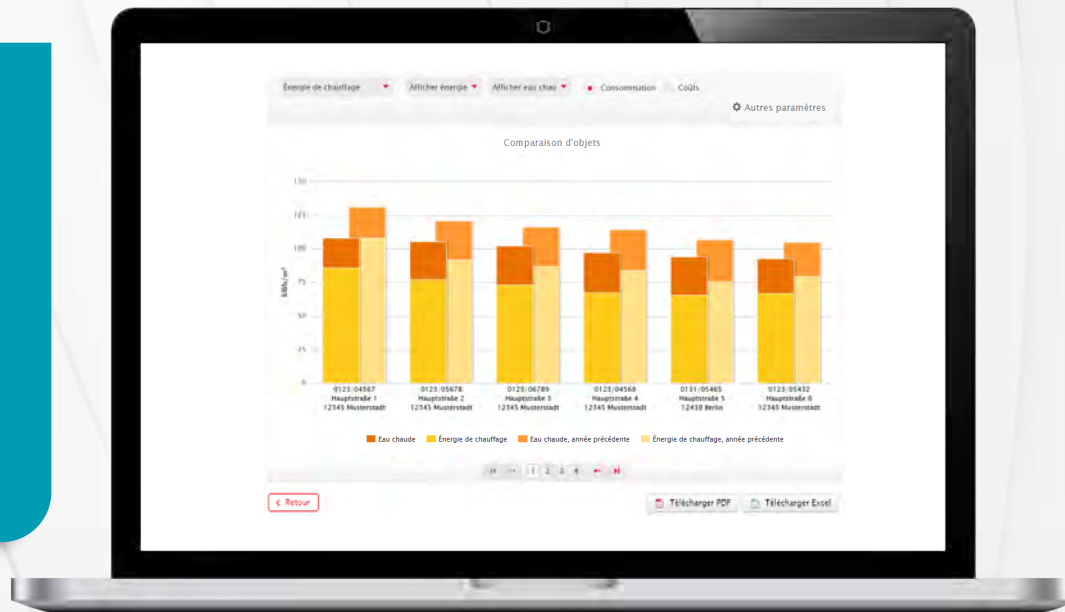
Énergie de chauffage ▾ Afficher énergie ▾ Afficher eau chau ▾ Consommation Coûts

Autres paramètres

Comparaison d'objets

150
125
100
75
50
25
0

kWh/m²

0123/04567
Hauptstraße 1
12345 Musterstadt

0123/05678
Hauptstraße 2
12345 Musterstadt

0123/06789
Hauptstraße 3
12345 Musterstadt

0123/04568
Hauptstraße 4
12345 Musterstadt

0131/05465
Hauptstraße 5
12439 Berlin

0123/05432
Hauptstraße 6
12345 Musterstadt

Eau chaude Énergie de chauffage Eau chaude, année précédente Énergie de chauffage, année précédente

1 2 3 4

< Retour

Télécharger PDF Télécharger Excel